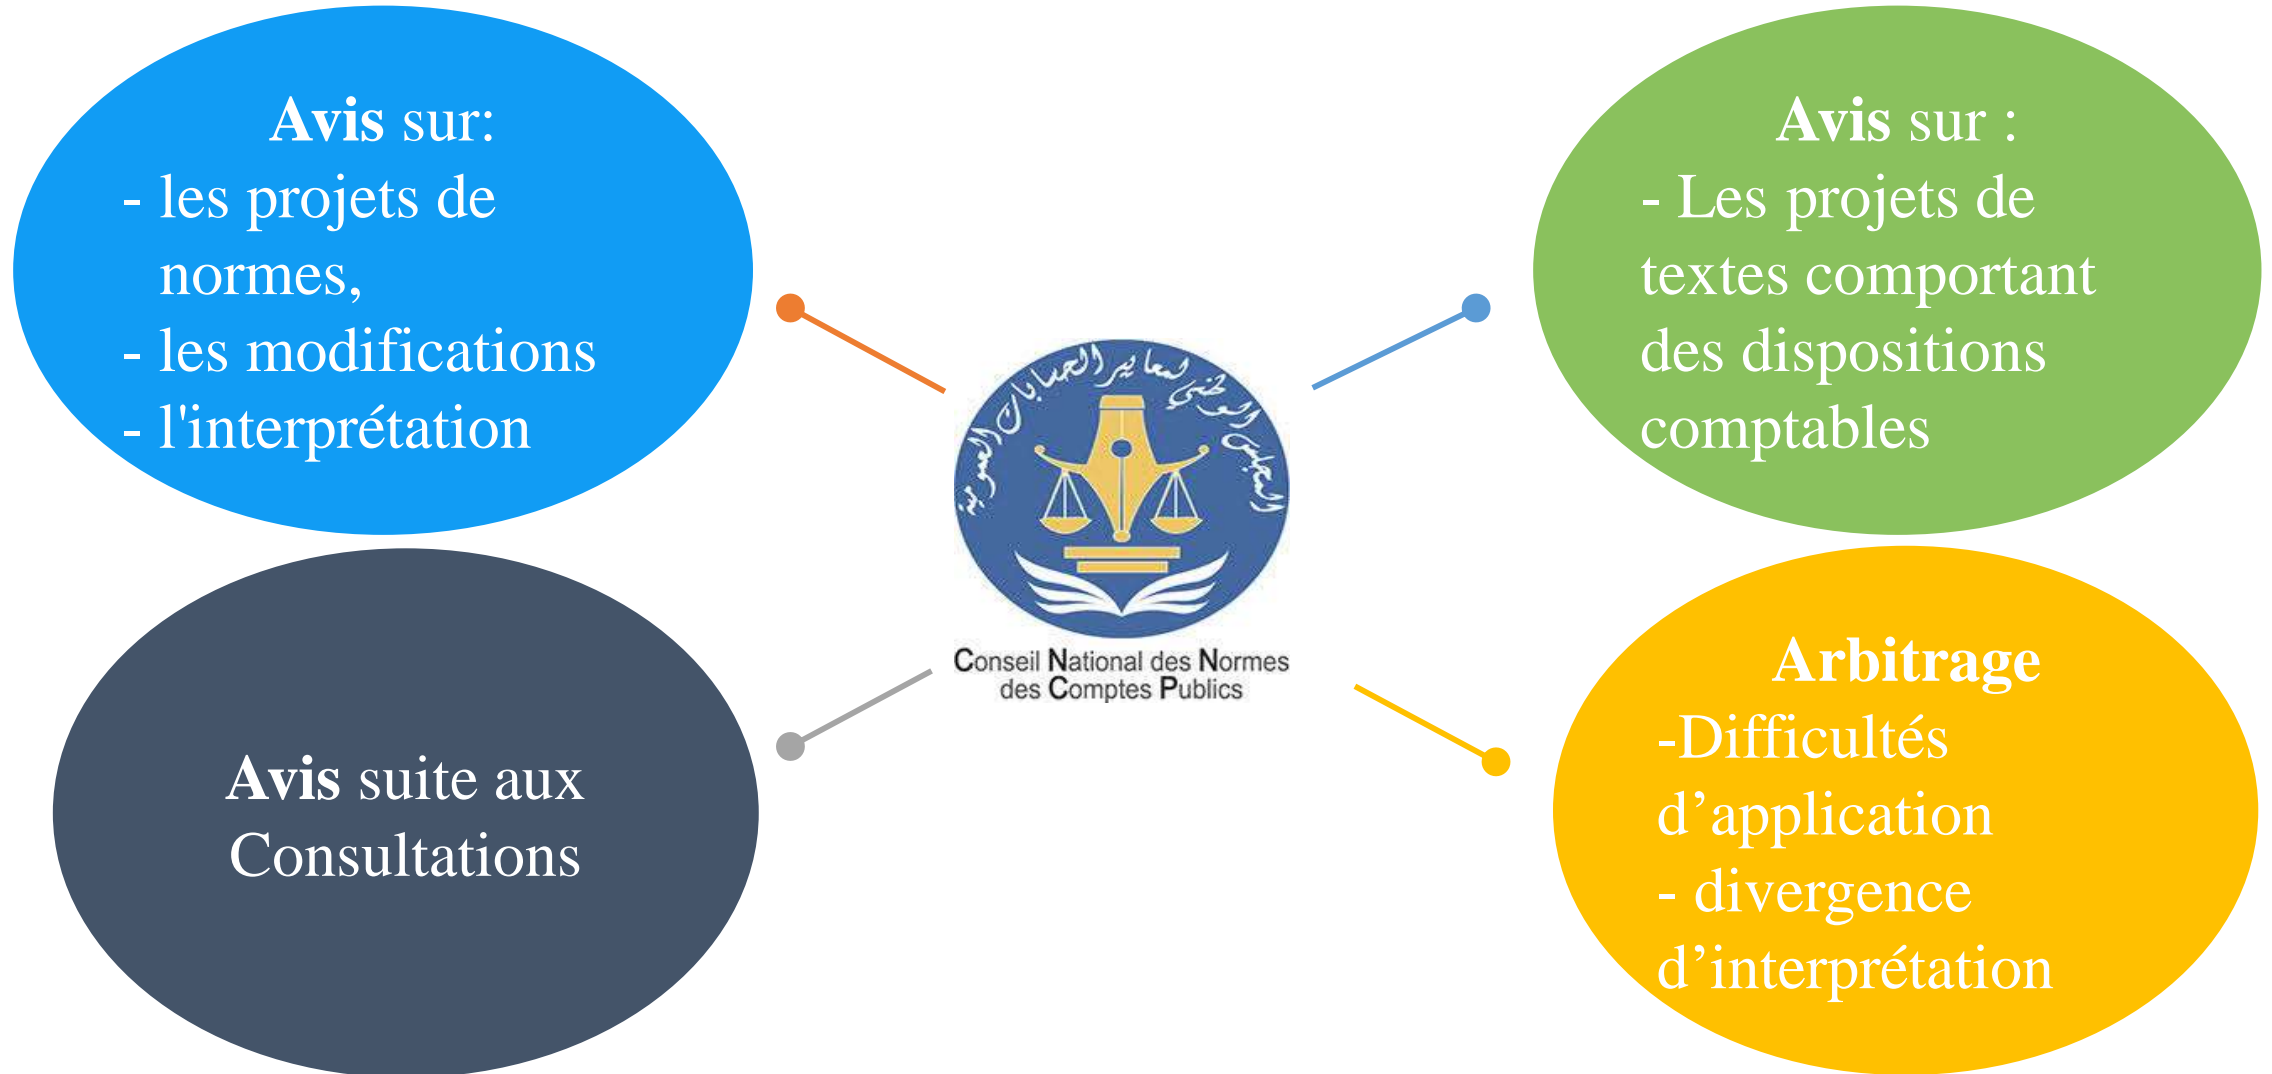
Avis sur:
- les projets de normes,
- les modifications
- l'interprétation

Avis sur :
- Les projets de textes comportant des dispositions comptables

المجلس الوطني لمعايير الحسابات العمومية

Conseil National des Normes des Comptes Publics

Avis suite aux Consultations

Arbitrage
-Difficultés d’application
- divergence d’interprétation